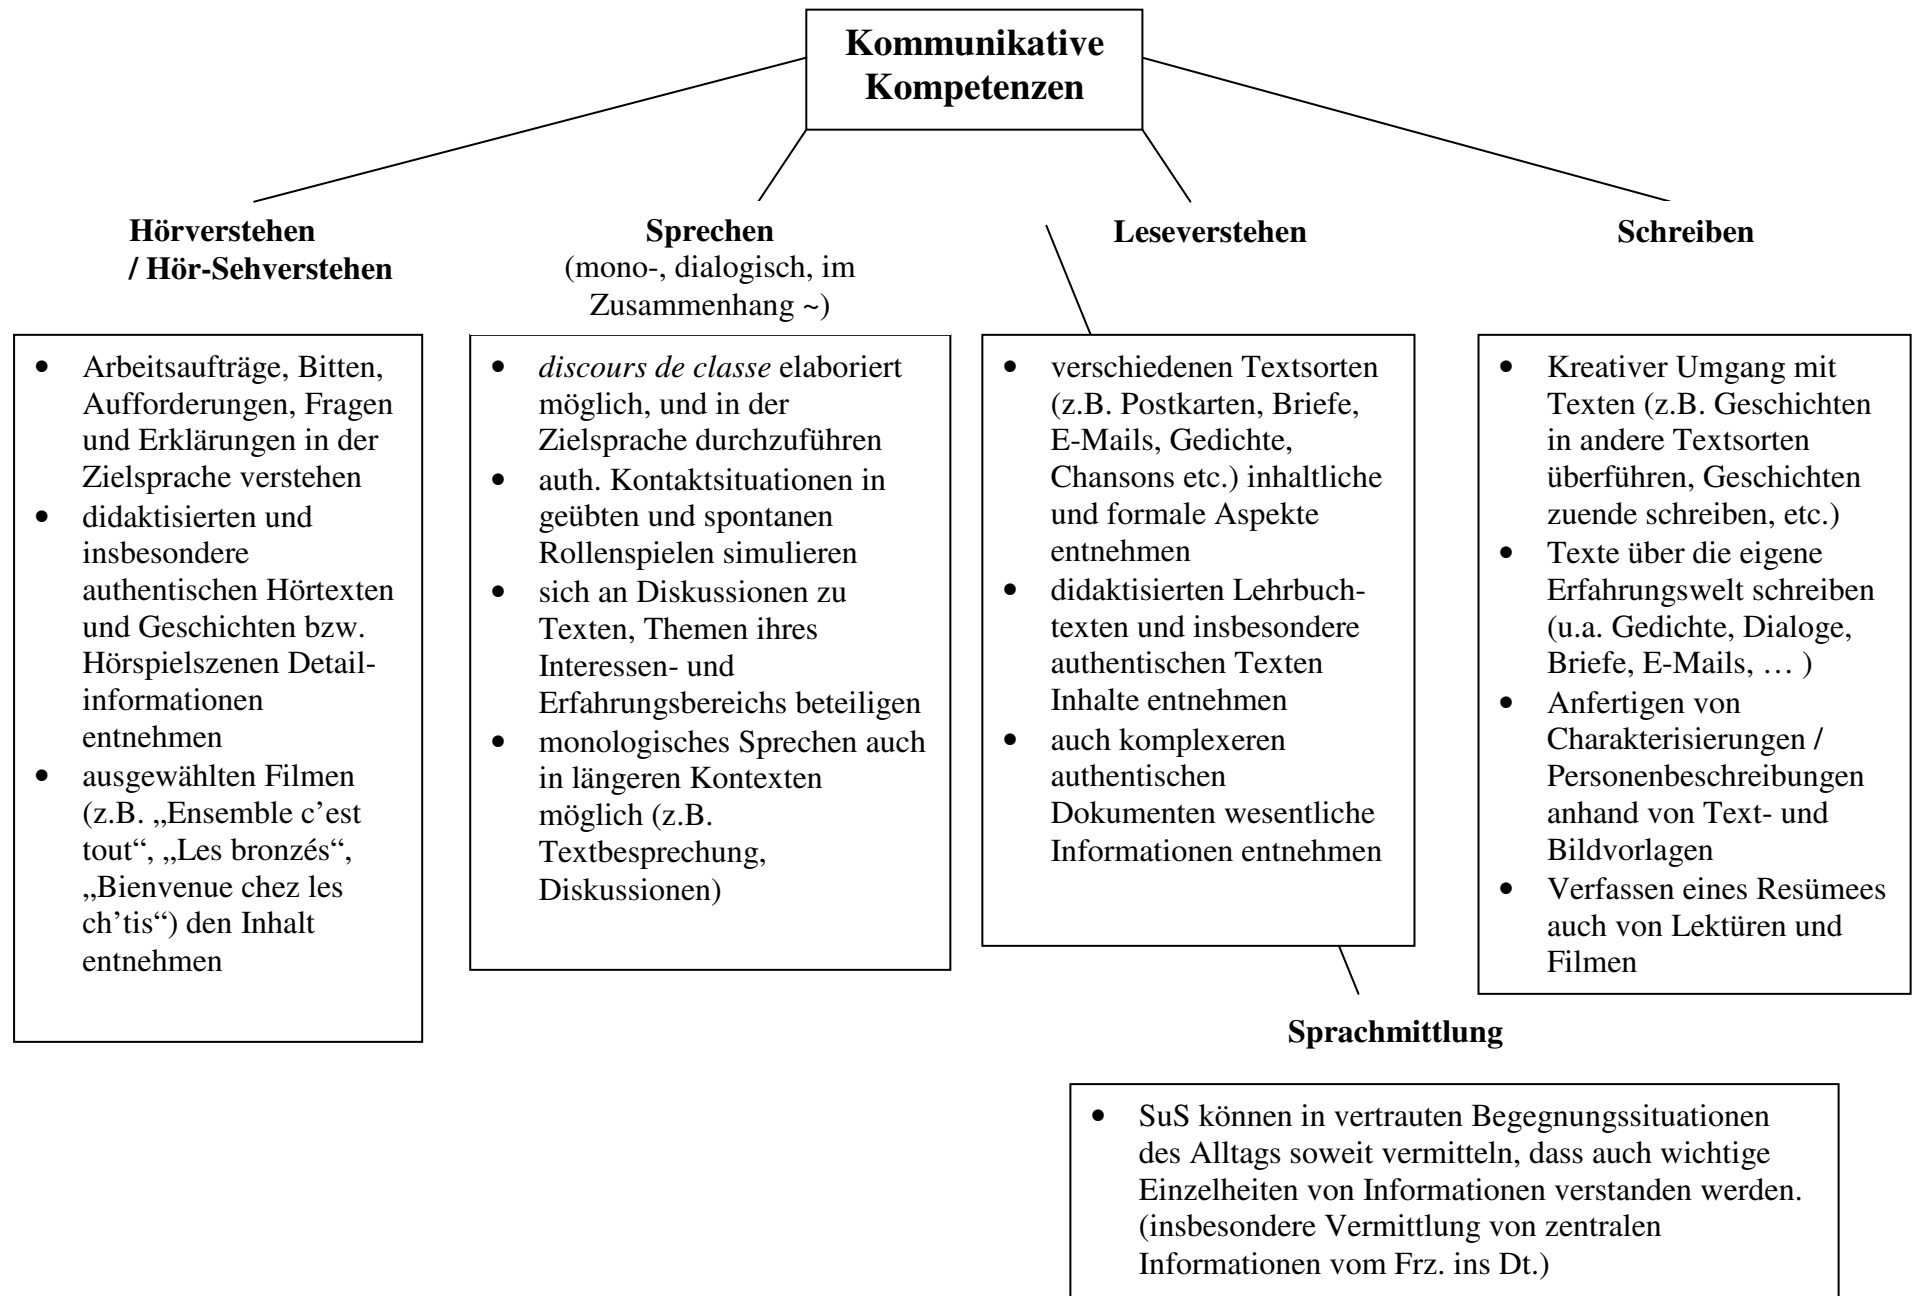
**Kommunikative Kompetenzen**

**Hörverstehen / Hör-Sehverstehen**

**Sprechen**
(mono-, dialogisch, im Zusammenhang ~)

**Leseverstehen**

**Schreiben**

- Arbeitsaufträge, Bitten, Aufforderungen, Fragen und Erklärungen in der Zielsprache verstehen
- didaktisierten und insbesondere authentischen Hörtexten und Geschichten bzw. Hörspielszenen Detailinformationen entnehmen
- ausgewählten Filmen (z.B. „Ensemble c'est tout", „Les bronzés", „Bienvenue chez les ch'tis") den Inhalt entnehmen

- *discours de classe* elaboriert möglich, und in der Zielsprache durchzuführen
- auth. Kontaktsituationen in geübten und spontanen Rollenspielen simulieren
- sich an Diskussionen zu Texten, Themen ihres Interessen- und Erfahrungsbereichs beteiligen
- monologisches Sprechen auch in längeren Kontexten möglich (z.B. Textbesprechung, Diskussionen)

- verschiedenen Textsorten (z.B. Postkarten, Briefe, E-Mails, Gedichte, Chansons etc.) inhaltliche und formale Aspekte entnehmen
- didaktisierten Lehrbuchtexten und insbesondere authentischen Texten Inhalte entnehmen
- auch komplexeren authentischen Dokumenten wesentliche Informationen entnehmen

- Kreativer Umgang mit Texten (z.B. Geschichten in andere Textsorten überführen, Geschichten zuende schreiben, etc.)
- Texte über die eigene Erfahrungswelt schreiben (u.a. Gedichte, Dialoge, Briefe, E-Mails, … )
- Anfertigen von Charakterisierungen / Personenbeschreibungen anhand von Text- und Bildvorlagen
- Verfassen eines Resümees auch von Lektüren und Filmen

**Sprachmittlung**

- SuS können in vertrauten Begegnungssituationen des Alltags soweit vermitteln, dass auch wichtige Einzelheiten von Informationen verstanden werden. (insbesondere Vermittlung von zentralen Informationen vom Frz. ins Dt.)